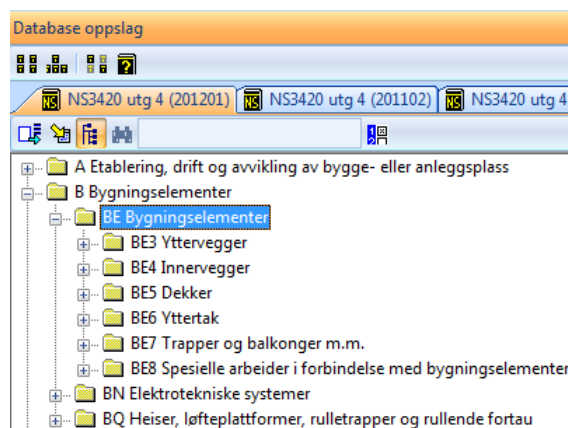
Database oppslag

NS3420 utg 4 (201201)
NS3420 utg 4 (201102)
NS3420 utg 4

A Etablering, drift og avvikling av bygge- eller anleggsplass
B Bygningselementer
BE Bygningselementer
BE3 Yttervegger
BE4 Innervegger
BE5 Dekker
BE6 Yttertak
BE7 Trapper og balkonger m.m.
BE8 Spesielle arbeider i forbindelse med bygningselementer
BN Elektrotekniske systemer
BQ Heiser, løfteplattformer, rulletrapper og rullende fortau